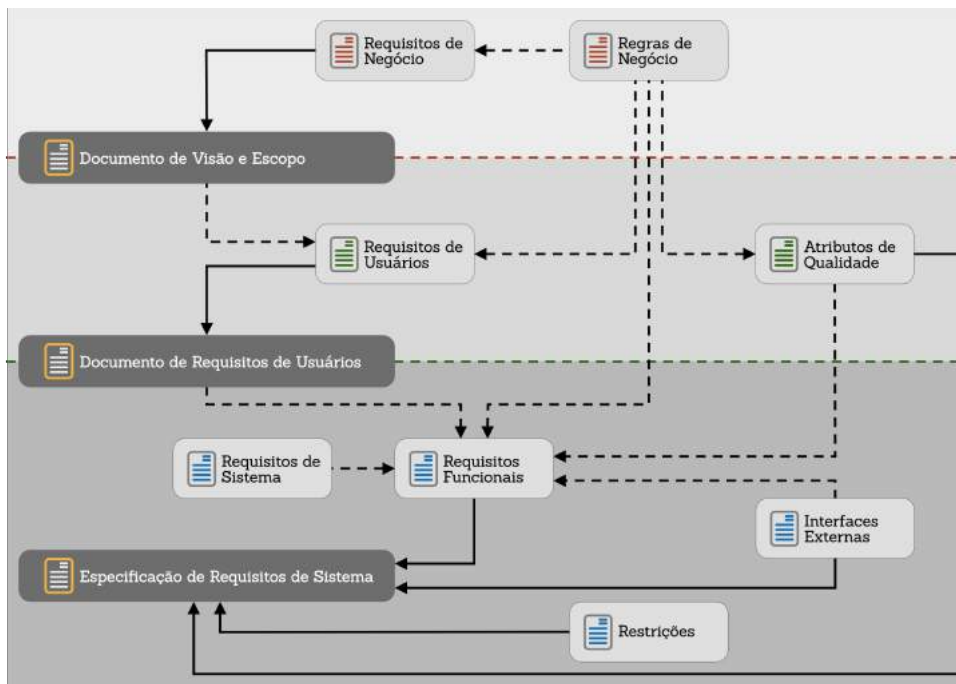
Requisitos de Negócio

Regras de Negócio

Documento de Visão e Escopo

Requisitos de Usuários

Atributos de Qualidade

Documento de Requisitos de Usuários

Requisitos de Sistema

Requisitos Funcionais

Interfaces Externas

Especificação de Requisitos de Sistema

Restrições